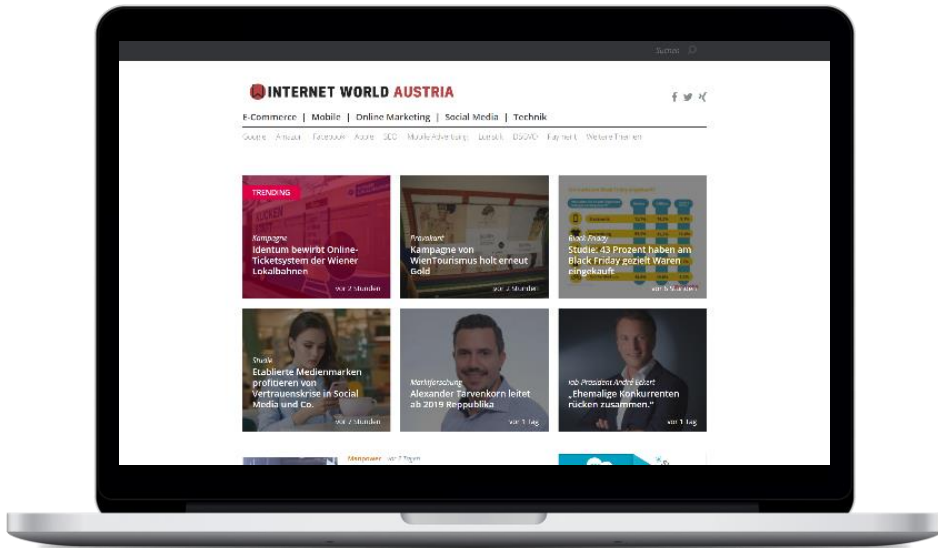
Suche

INTERNET WORLD AUSTRIA

E-Commerce | Mobile | Online Marketing | Social Media | Technik

Google Amazon Facebook Apple SEO Mobile Advertising Lokalisierung DSGVO Payment Weitere Themen

TRENDING

Kampagne
Identum bewirbt Online-Ticketsystem der Wiener Lokalbahnen
vor 2 Stunden

Printplakat
Kampagne von WienTourismus holt erneut Gold
vor 2 Stunden

Black Friday
Studie: 43 Prozent haben am Black Friday gezielt Waren eingekauft
vor 5 Stunden

Studie
Etablierte Medienmarken profitieren von Vertrauenskrise in Social Media und Co.
vor 2 Stunden

Marktforschung
Alexander Tarvenkorn leitet ab 2019 Reppublika
vor 1 Tag

iab Präsident André Eckert
„Ehemalige Konkurrenten rücken zusammen."
vor 1 Tag

Manpower vor 2 Tagen